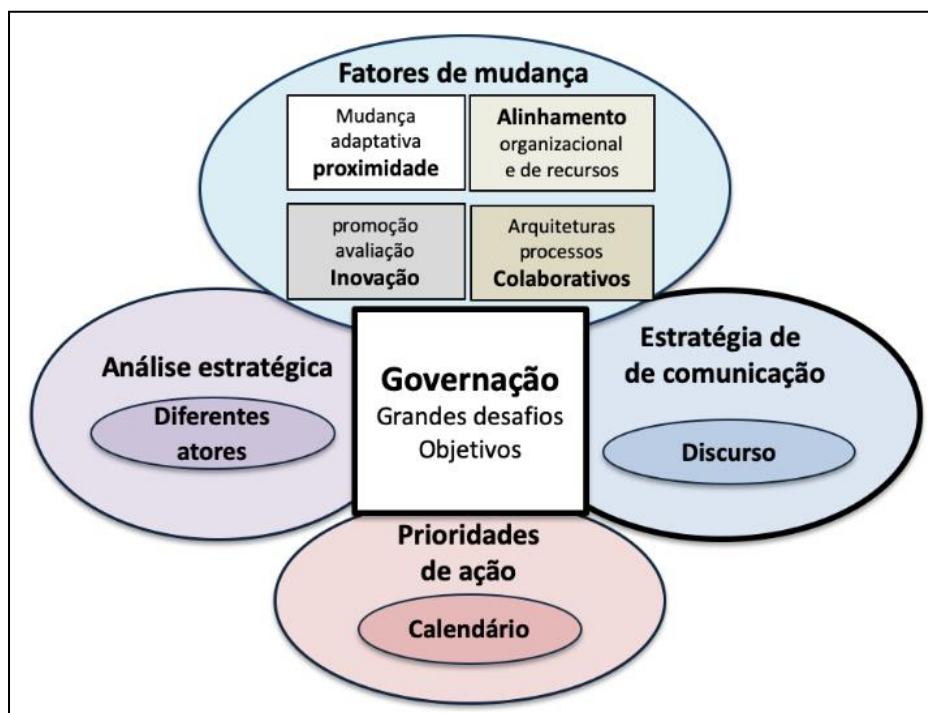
Fatores de mudança

Mudança adaptativa proximidade

Alinhamento organizacional e de recursos

promoção avaliação Inovação

Arquiteturas processos Colaborativos

Análise estratégica

Diferentes atores

Governação
Grandes desafios
Objetivos

Estratégia de de comunicação

Discurso

Prioridades de ação

Calendário